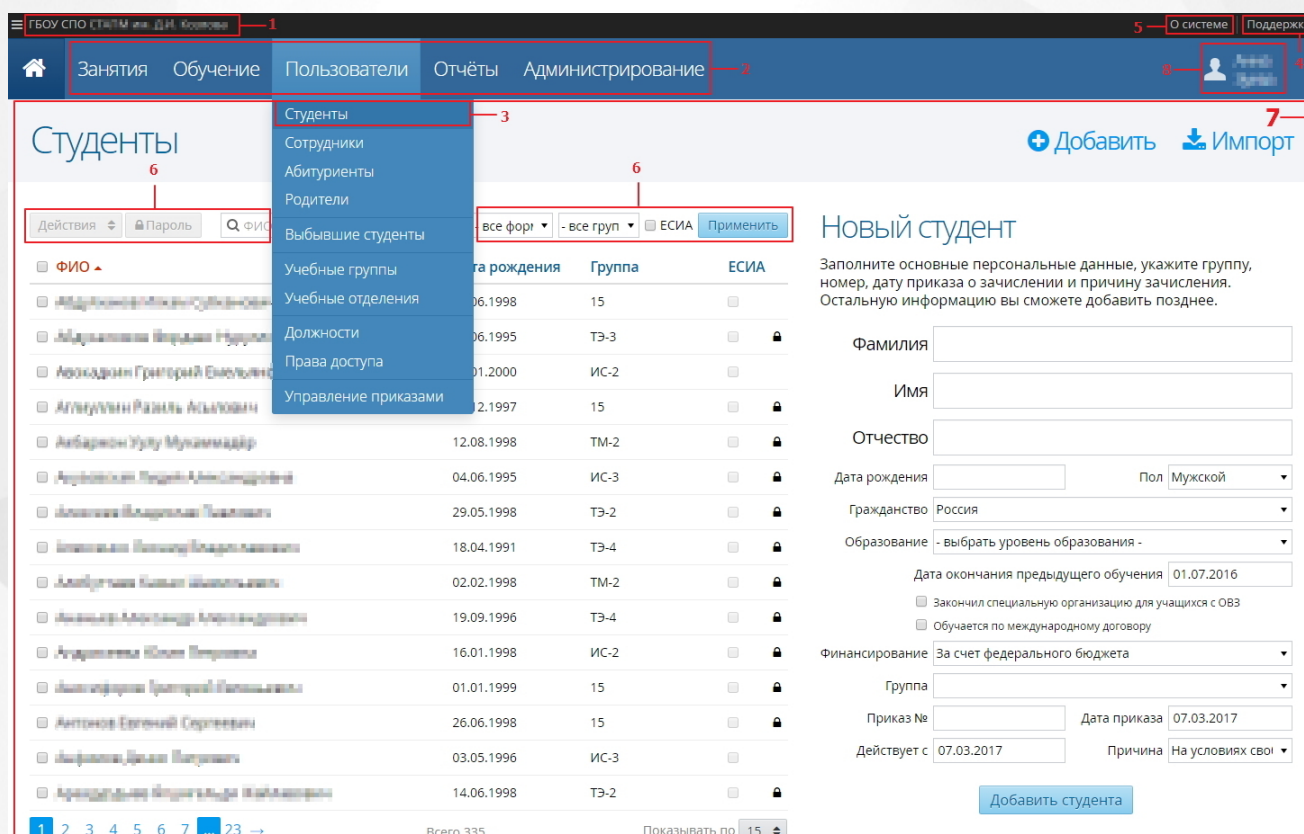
ГБОУ СПО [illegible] им. Д.И. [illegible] 1

5 О системе Поддержк 4

Занятия Обучение Пользователи Отчёты Администрирование 2

8 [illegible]

Студенты 3
Сотрудники
Абитуриенты
Родители
Выбывшие студенты
Учебные группы
Учебные отделения
Должности
Права доступа
Управление приказами

7

Студенты

Добавить Импорт

6

Действия Пароль ФИО

6

все форм - все груп ЕСИА Применить

| ФИО | Дата рождения | Группа | ЕСИА |
|---|---|---|---|
| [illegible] | .06.1998 | 15 | |
| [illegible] | .06.1995 | ТЭ-3 | |
| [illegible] | .01.2000 | ИС-2 | |
| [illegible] | .12.1997 | 15 | |
| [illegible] | 12.08.1998 | ТМ-2 | |
| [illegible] | 04.06.1995 | ИС-3 | |
| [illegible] | 29.05.1998 | ТЭ-2 | |
| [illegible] | 18.04.1991 | ТЭ-4 | |
| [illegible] | 02.02.1998 | ТМ-2 | |
| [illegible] | 19.09.1996 | ТЭ-4 | |
| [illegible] | 16.01.1998 | ИС-2 | |
| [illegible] | 01.01.1999 | 15 | |
| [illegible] | 26.06.1998 | 15 | |
| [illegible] | 03.05.1996 | ИС-3 | |
| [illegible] | 14.06.1998 | ТЭ-2 | |

1 2 3 4 5 6 7 ... 23 →

Всего 335

Показывать по 15

Новый студент

Заполните основные персональные данные, укажите группу, номер, дату приказа о зачислении и причину зачисления. Остальную информацию вы сможете добавить позднее.

Фамилия

Имя

Отчество

Дата рождения

Пол Мужской

Гражданство Россия

Образование - выбрать уровень образования -

Дата окончания предыдущего обучения 01.07.2016

Закончил специальную организацию для учащихся с ОВЗ

Обучается по международному договору

Финансирование За счет федерального бюджета

Группа

Приказ №

Дата приказа 07.03.2017

Действует с 07.03.2017

Причина На условиях сво

Добавить студента